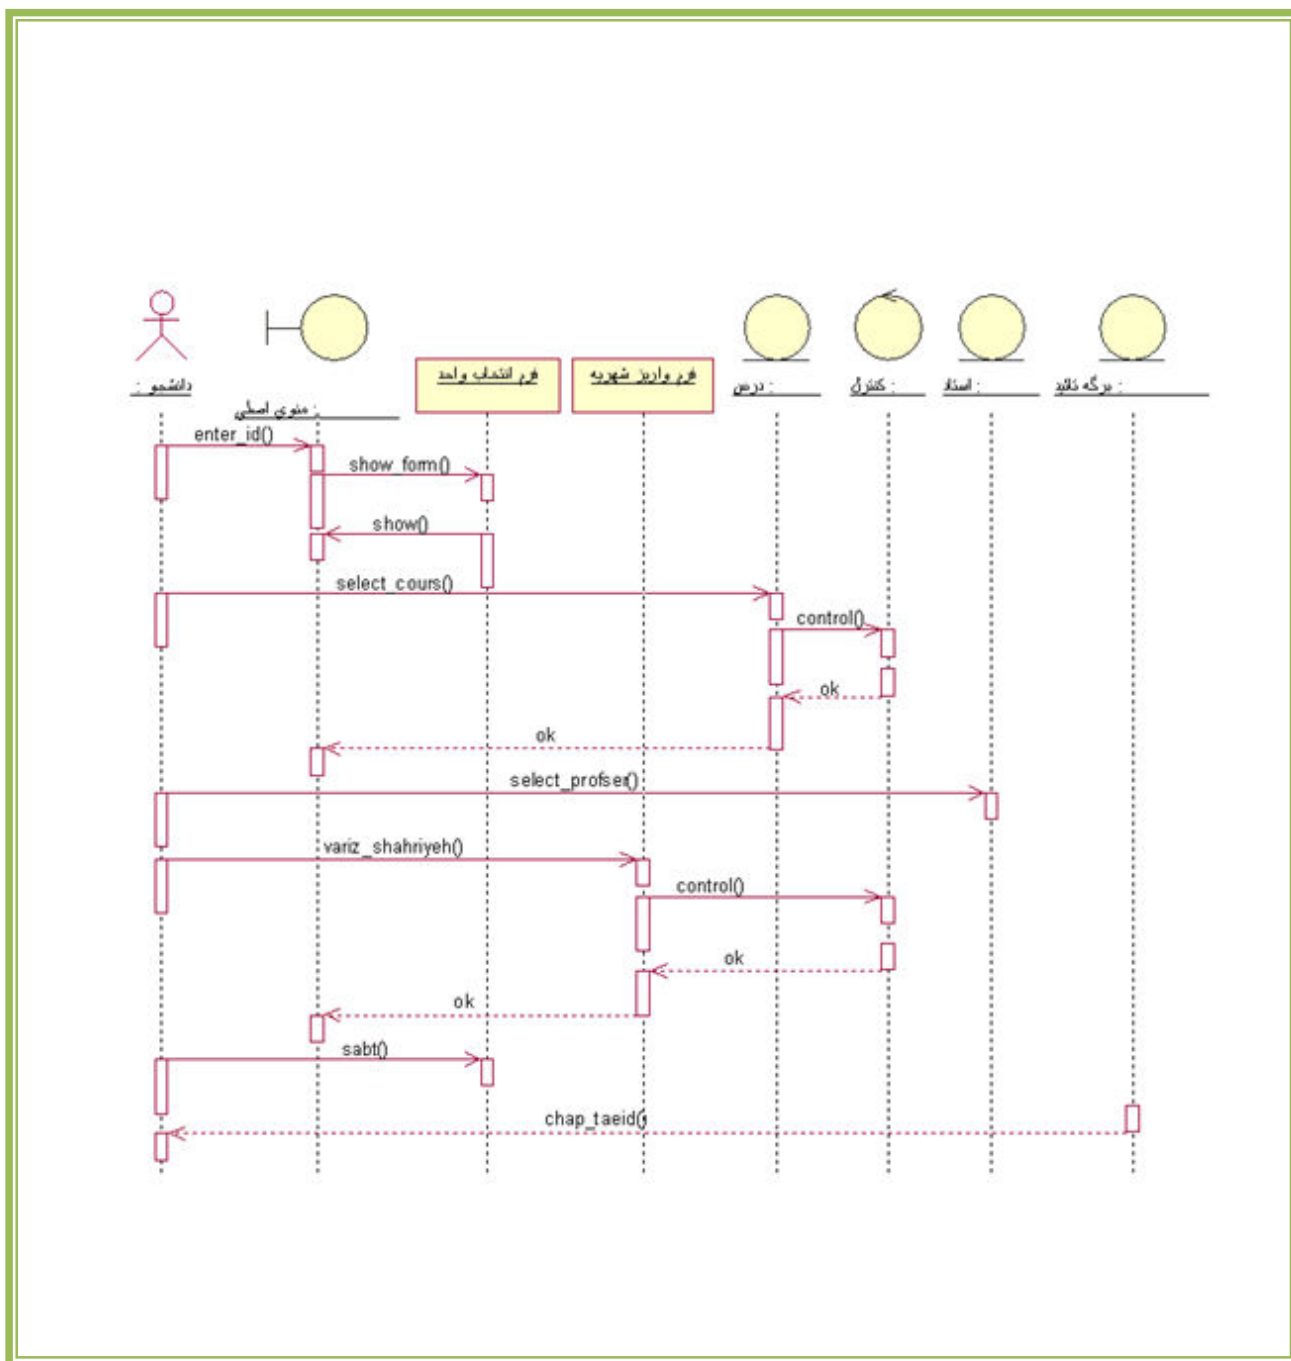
: دانشجو
: منوی اصلی
فرم انتخاب واحد
فرم واریز شهریه
: درس
: کنترل
: استاد
: برگه تائید

enter_id()
show_form()
show()
select_cours()
control()
ok
ok
select_profser()
variz_shahriyeh()
control()
ok
ok
sabt()
chap_taeid(